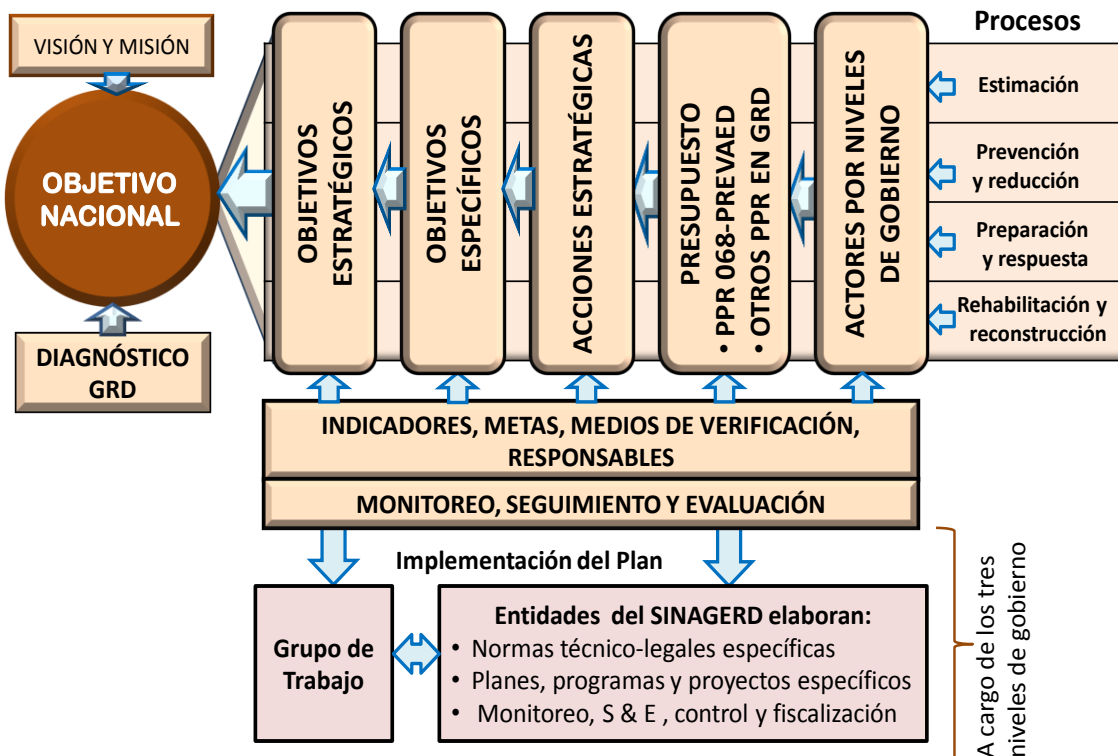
VISIÓN Y MISIÓN

OBJETIVO NACIONAL

DIAGNÓSTICO GRD

OBJETIVOS ESTRATÉGICOS

OBJETIVOS ESPECÍFICOS

ACCIONES ESTRATÉGICAS

PRESUPUESTO
• PPR 068-PREVAED
• OTROS PPR EN GRD

ACTORES POR NIVELES DE GOBIERNO

Procesos

Estimación

Prevención y reducción

Preparación y respuesta

Rehabilitación y reconstrucción

INDICADORES, METAS, MEDIOS DE VERIFICACIÓN, RESPONSABLES

MONITOREO, SEGUIMIENTO Y EVALUACIÓN

Implementación del Plan

Grupo de Trabajo

Entidades del SINAGERD elaboran:
• Normas técnico-legales específicas
• Planes, programas y proyectos específicos
• Monitoreo, S & E , control y fiscalización

A cargo de los tres niveles de gobierno